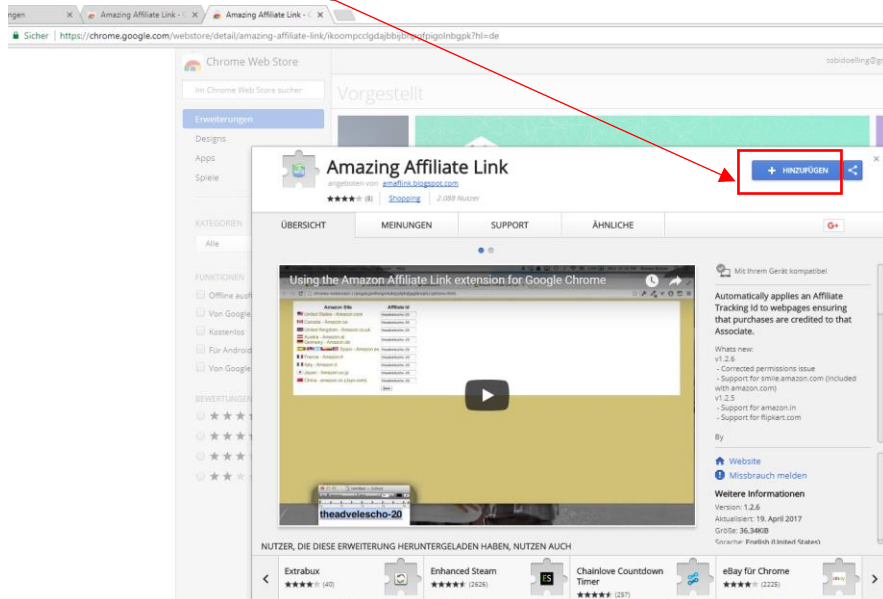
ngen × Amazing Affiliate Link - × Amazing Affiliate Link - ×

Sicher | https://chrome.google.com/webstore/detail/amazing-affiliate-link/ikoompcclgdajbbijbnpdfpigolnbgpk?hl=de

Chrome Web Store

Im Chrome Web Store suchen

Erweiterungen
Designs
Apps
Spiele

KATEGORIEN
Alle

FUNKTIONEN
Offline ausf
Von Google
Kostenlos
Für Android
Von Google

BEWERTUNGEN

Vorgestellt

Amazing Affiliate Link
angeboten von: amaflink.blogspot.com
★★★★★ (8) | Shopping | 2.088 Nutzer

+ HINZUFÜGEN

ÜBERSICHT | MEINUNGEN | SUPPORT | ÄHNLICHE

G+

Using the Amazon Affiliate Link extension for Google Chrome

theadvelescho-20

Mit Ihrem Gerät kompatibel

Automatically applies an Affiliate Tracking Id to webpages ensuring that purchases are credited to that Associate.

Whats new:
v1.2.6
- Corrected permissions issue
- Support for smile.amazon.com (included with amazon.com)
v1.2.5
- Support for amazon.in
- Support for flipkart.com

By

Website
Missbrauch melden

Weitere Informationen
Version: 1.2.6
Aktualisiert: 19. April 2017
Größe: 36.34KiB
Sprache: English (United States)

NUTZER, DIE DIESE ERWEITERUNG HERUNTERGELADEN HABEN, NUTZEN AUCH

Extrabux
★★★★★ (40)

Enhanced Steam
★★★★★ (2626)

Chainlove Countdown Timer
★★★★★ (257)

eBay für Chrome
★★★★★ (2225)

zobidoelling@g